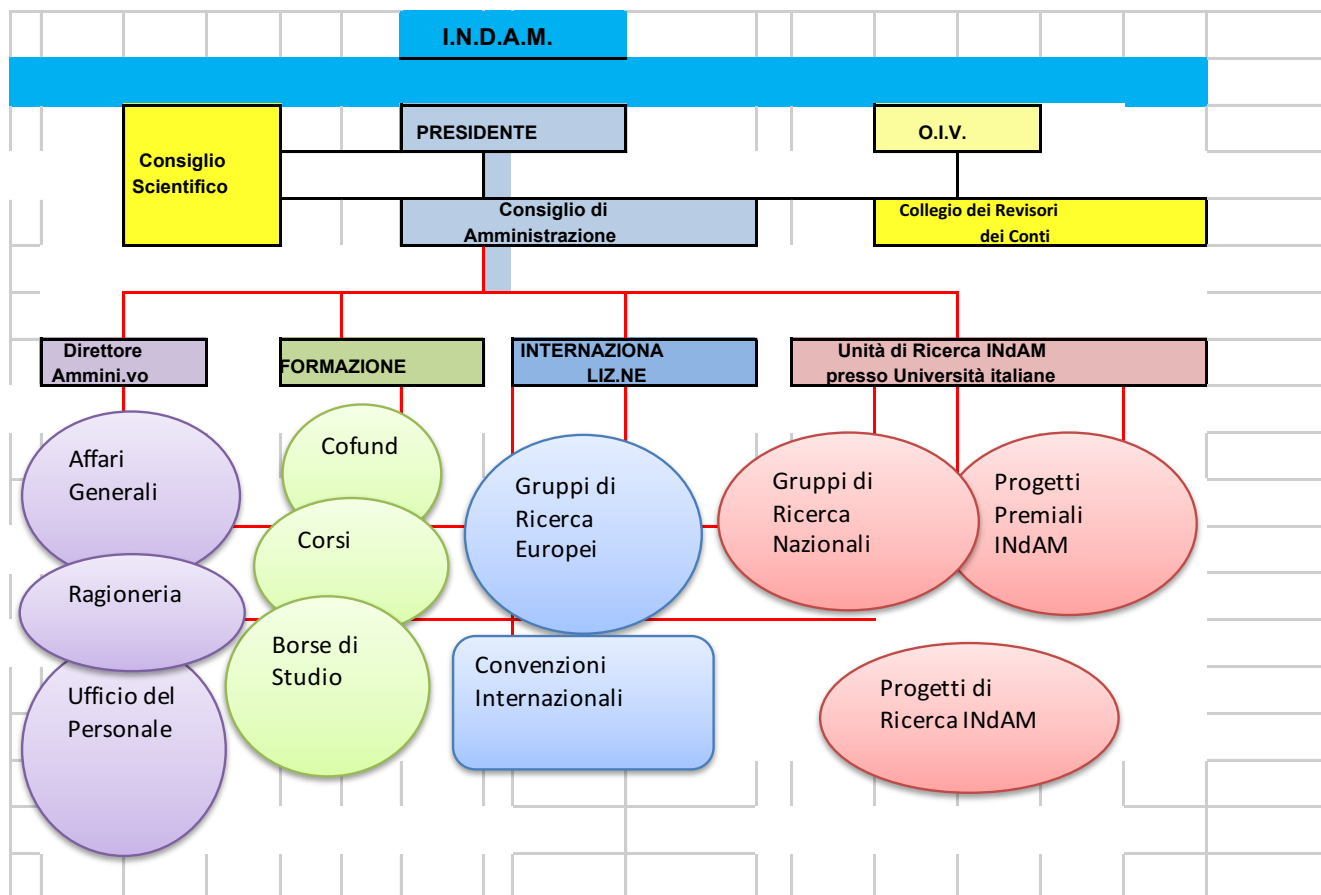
I.N.D.A.M.

PRESIDENTE

Consiglio Scientifico

O.I.V.

Consiglio di Amministrazione

Collegio dei Revisori dei Conti

Direttore Ammini.vo

FORMAZIONE

INTERNAZIONALIZ.NE

Unità di Ricerca INdAM presso Università italiane

Affari Generali

Ragioneria

Ufficio del Personale

Cofund

Corsi

Borse di Studio

Gruppi di Ricerca Europei

Convenzioni Internazionali

Gruppi di Ricerca Nazionali

Progetti Premiali INdAM

Progetti di Ricerca INdAM